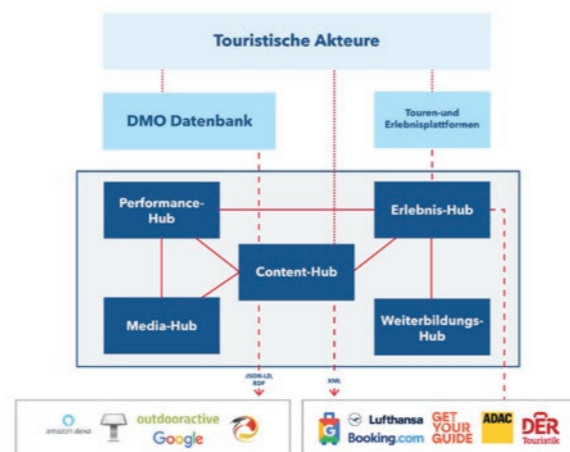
Touristische Akteure

DMO Datenbank

Touren-und Erlebnisplattformen

Performance-Hub

Erlebnis-Hub

Content-Hub

Media-Hub

Weiterbildungs-Hub

JSON-LD, RDF

XML

amazon alexa

outdooractive

Google

Lufthansa

Booking.com

GET YOUR GUIDE

ADAC

DER Touristik